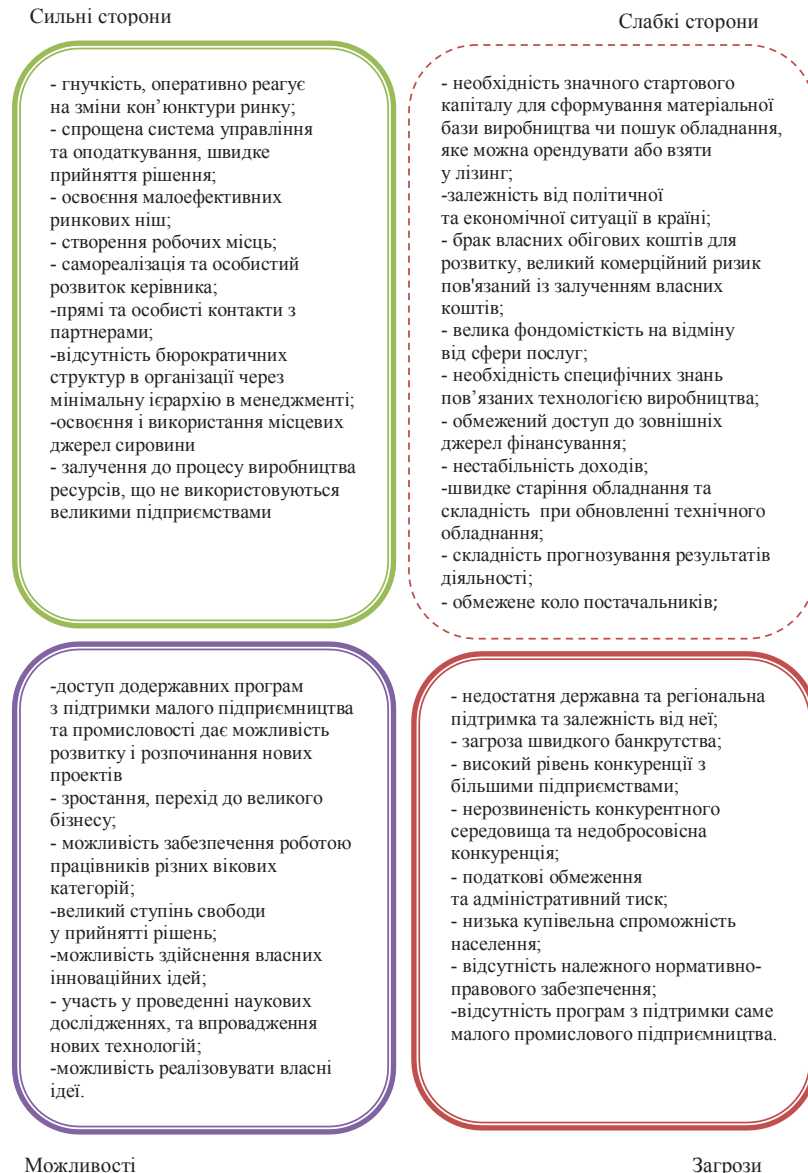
Сильні сторони

Слабкі сторони

- гнучкість, оперативно реагує на зміни кон'юнктури ринку;
- спрощена система управління та оподаткування, швидке прийняття рішення;
- освоєння малоефективних ринкових ніш;
- створення робочих місць;
- самореалізація та особистий розвиток керівника;
-прямі та особисті контакти з партнерами;
-відсутність бюрократичних структур в організації через мінімальну ієрархію в менеджменті;
-освоєння і використання місцевих джерел сировини
- залучення до процесу виробництва ресурсів, що не використовуються великими підприємствами

- необхідність значного стартового капіталу для сформування матеріальної бази виробництва чи пошук обладнання, яке можна орендувати або взяти у лізинг;
-залежність від політичної та економічної ситуації в країні;
- брак власних обігових коштів для розвитку, великий комерційний ризик пов'язаний із залученням власних коштів;
- велика фондомісткість на відміну від сфери послуг;
- необхідність специфічних знань пов'язаних технологією виробництва;
- обмежений доступ до зовнішніх джерел фінансування;
- нестабільність доходів;
-швидке старіння обладнання та складність при обновленні технічного обладнання;
- складність прогнозування результатів діяльності;
- обмежене коло постачальників;

-доступ додержавних програм з підтримки малого підприємництва та промисловості дає можливість розвитку і розпочинання нових проектів
- зростання, перехід до великого бізнесу;
- можливість забезпечення роботою працівників різних вікових категорій;
-великий ступінь свободи у прийнятті рішень;
-можливість здійснення власних інноваційних ідей;
- участь у проведенні наукових дослідженнях, та впровадження нових технологій;
-можливість реалізовувати власні ідеї.

- недостатня державна та регіональна підтримка та залежність від неї;
- загроза швидкого банкрутства;
- високий рівень конкуренції з більшими підприємствами;
- нерозвиненість конкурентного середовища та недобросовісна конкуренція;
- податкові обмеження та адміністративний тиск;
- низька купівельна спроможність населення;
- відсутність належного нормативно-правового забезпечення;
-відсутність програм з підтримки саме малого промислового підприємництва.

Можливості

Загрози